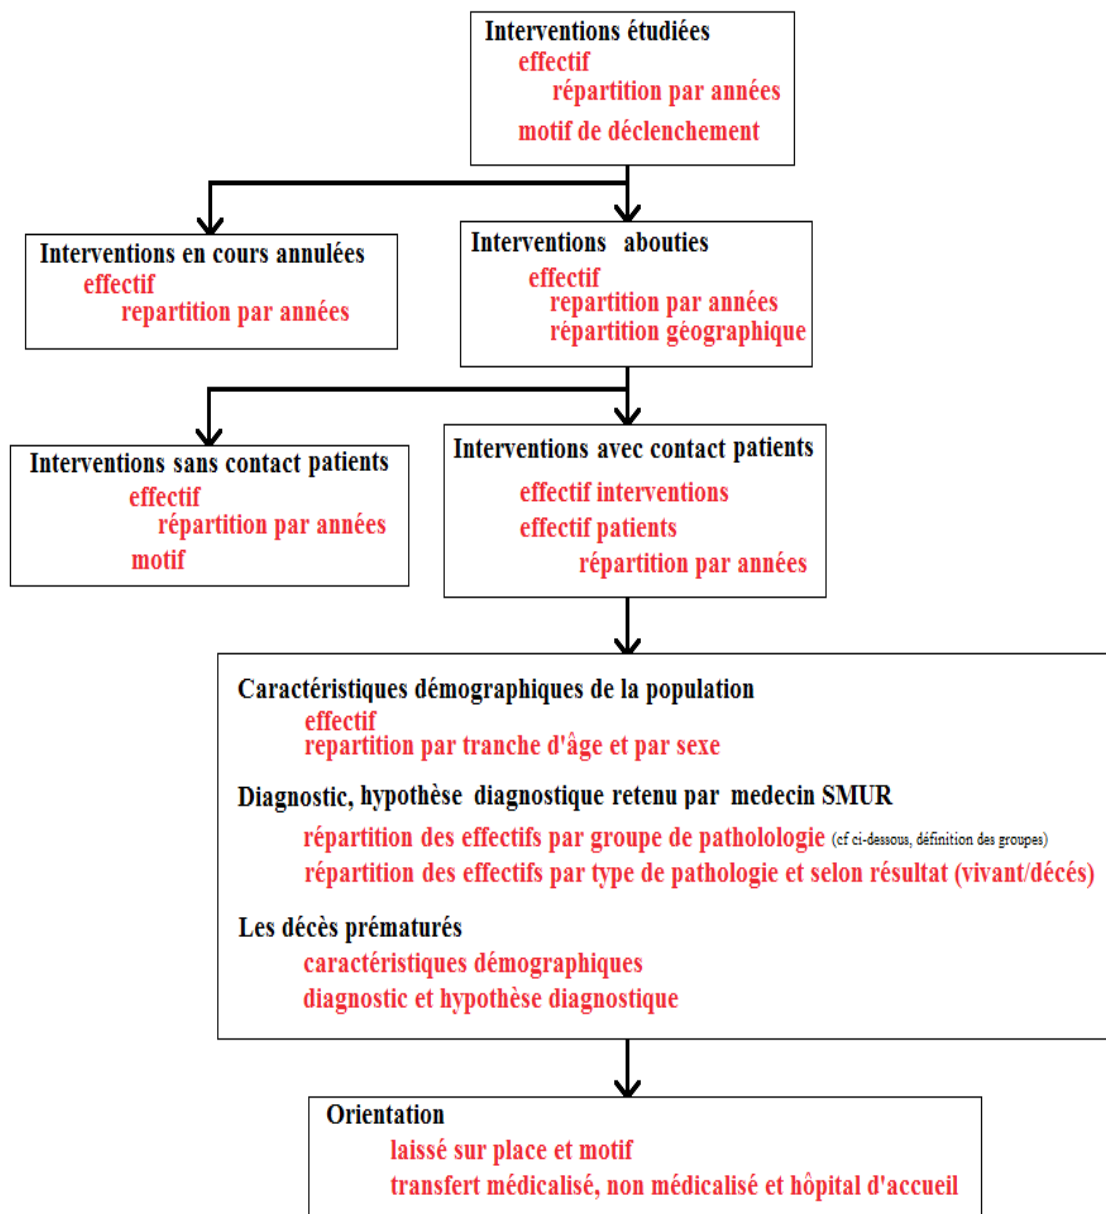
Interventions étudiées
effectif
répartition par années
motif de déclenchement

Interventions en cours annulées
effectif
repartition par années

Interventions abouties
effectif
repartition par années
répartition géographique

Interventions sans contact patients
effectif
répartition par années
motif

Interventions avec contact patients
effectif interventions
effectif patients
répartition par années

Caractéristiques démographiques de la population
effectif
repartition par tranche d'âge et par sexe

Diagnostic, hypothèse diagnostique retenu par medecin SMUR
répartition des effectifs par groupe de patholologie (cf ci-dessous, définition des groupes)
répartition des effectifs par type de pathologie et selon résultat (vivant/décés)

Les décès prématurés
caractéristiques démographiques
diagnostic et hypothèse diagnostique

Orientation
laissé sur place et motif
transfert médicalisé, non médicalisé et hôpital d'accueil